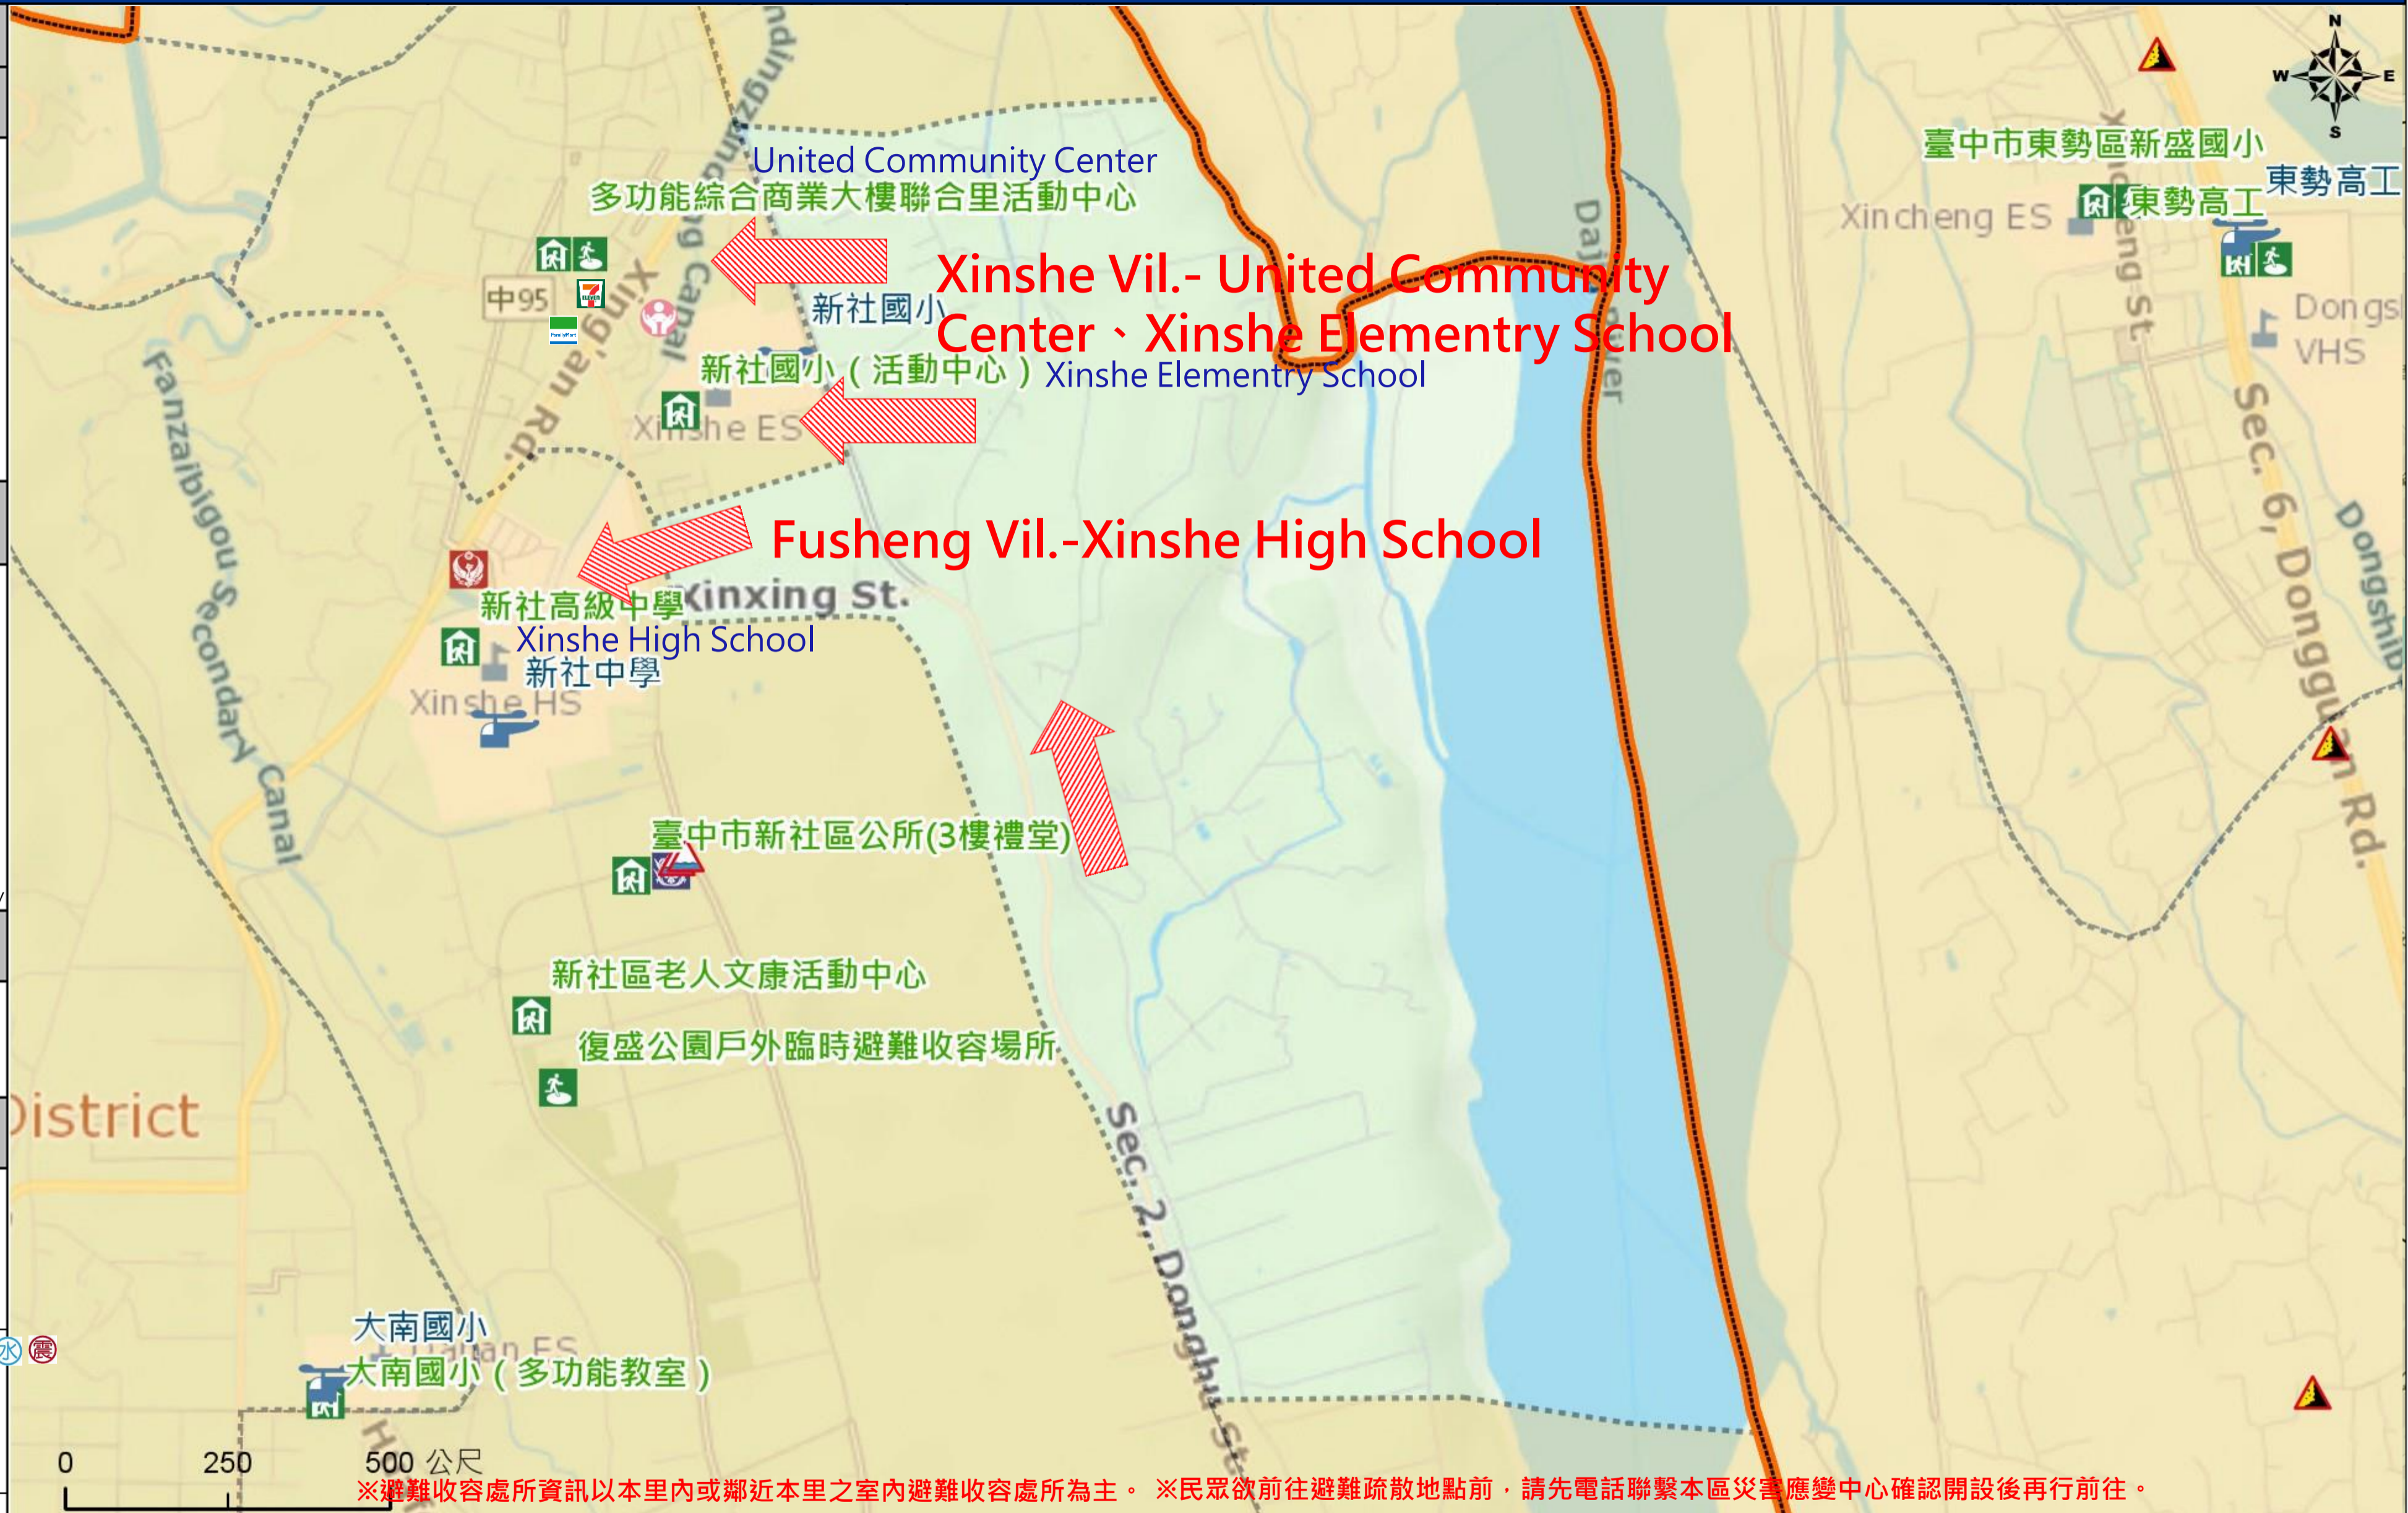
United Community Center
多功能綜合商業大樓聯合里活動中心

Xinshe Vil.- United Community Center、Xinshe Elementry School

新社國小
新社國小（活動中心）Xinshe Elementry School
Xinshe ES

Fusheng Vil.-Xinshe High School

新社高級中學
Xinxing St.
Xinshe High School
新社中學
Xinshe HS

中95
Xingyan Rd.
Dingzhuang Canal
Fanzaibigou Secondary Canal
Dajia River

臺中市新社區公所(3樓禮堂)
新社區老人文康活動中心
復盛公園戶外臨時避難收容場所

District

大南國小
Danan ES
大南國小（多功能教室）

Sec. 2, Donghu St.

N
W
E
S
臺中市東勢區新盛國小
東勢高工
Xincheng ES
東勢高工
Xincheng St.
Dongshi VHS
Sec. 6, Dongguan Rd.
Dongship

水
震

0 250 500 公尺

※避難收容處所資訊以本里內或鄰近本里之室內避難收容處所為主。 ※民眾欲前往避難疏散地點前，請先電話聯繫本區災害應變中心確認開設後再行前往。